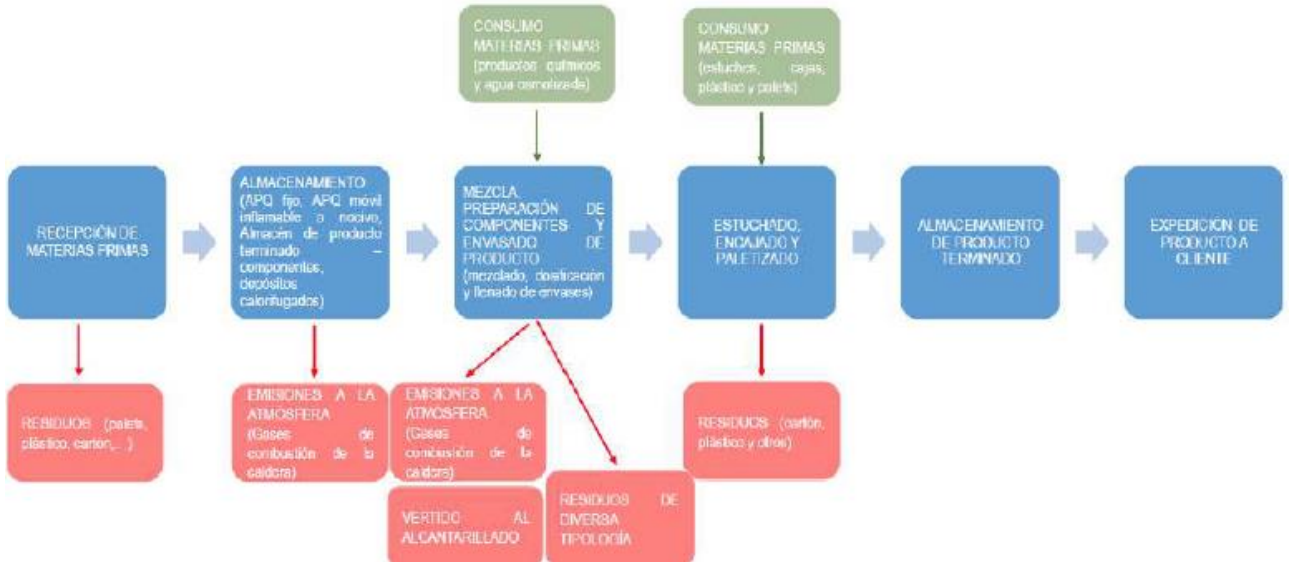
CONSUMO MATERIAS PRIMAS (productos químicos y agua osmotizada)

CONSUMO MATERIAS PRIMAS (estuches, cajas, plástico y palets)

RECEPCIÓN DE MATERIAS PRIMAS

ALMACENAMIENTO (APQ fijo, APQ móvil inflamable o nocivo, Almacén de producto terminado – componentes, depósitos calorifugados)

MEZCLA, PREPARACIÓN DE COMPONENTES Y ENVASADO DE PRODUCTO (mezclado, dosificación y llenado de envases)

ESTUCHADO, ENCAJADO Y PALETIZADO

ALMACENAMIENTO DE PRODUCTO TERMINADO

EXPEDICIÓN DE PRODUCTO A CLIENTE

RESIDUOS (palets, plástico, cartón,...)

EMISIONES A LA ATMOSFERA (Gases de combustión de la caldera)

EMISIONES A LA ATMOSFERA (Gases de combustión de la caldera)

RESIDUOS (cartón, plástico y otros)

VERTIDO AL ALCANTARILLADO

RESIDUOS DE DIVERSA TIPOLOGÍA